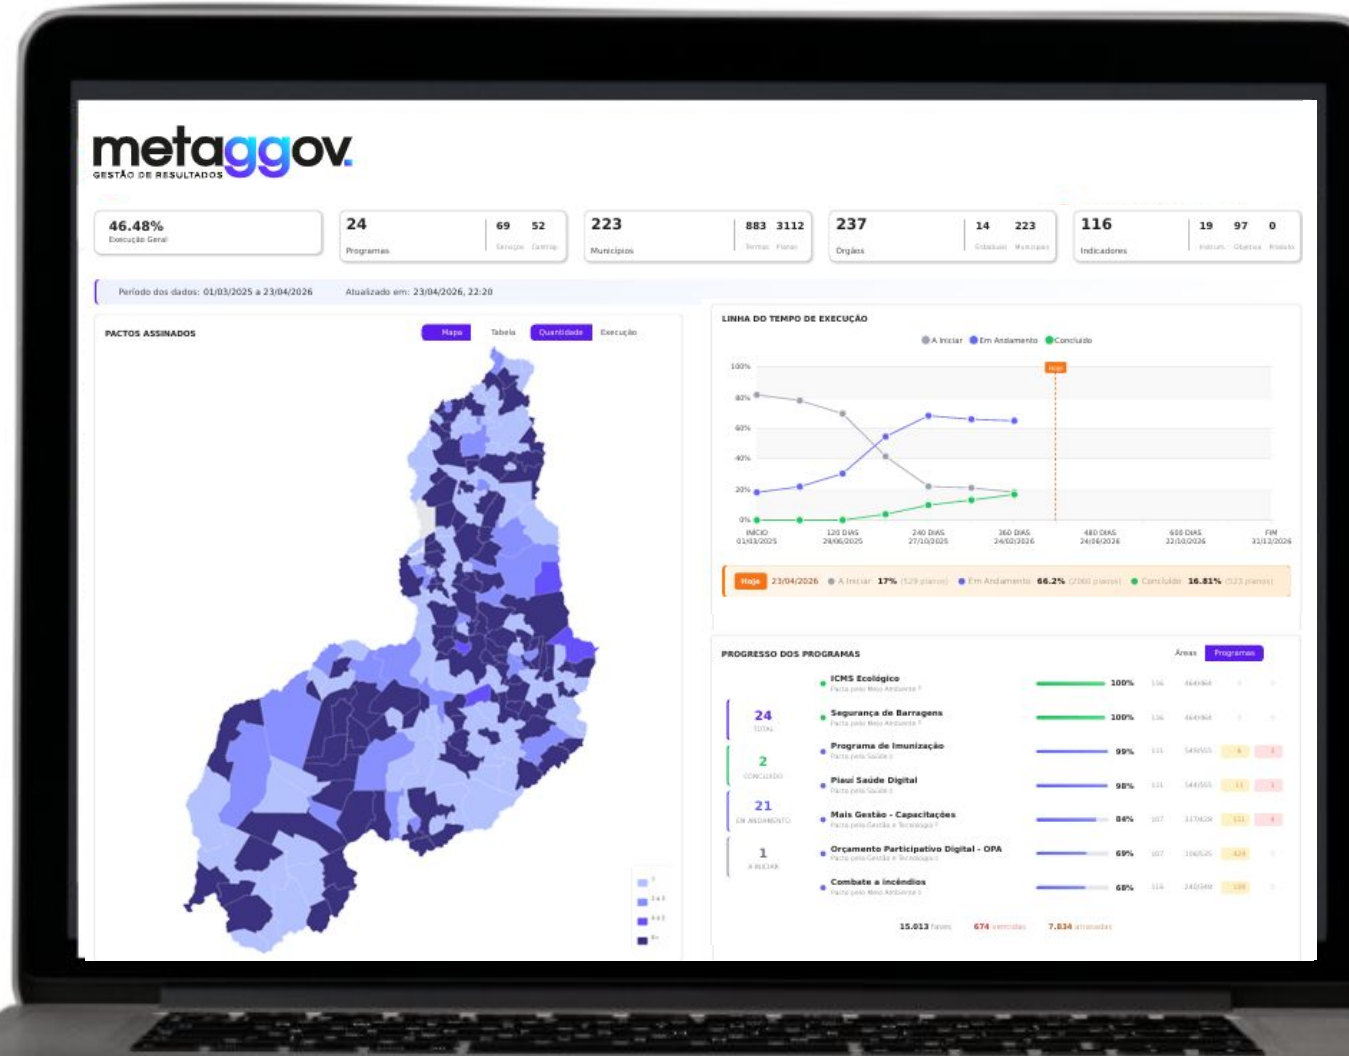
metaggov
GESTÃO DE RESULTADOS

46.48%
Execução Geral

24
Programas
69 52

223
Municípios
883 3112

237
Órgãos
14 223

116
Indicadores
19 97 0

Período dos dados: 01/03/2025 a 23/04/2026 Atualizado em: 23/04/2026, 22:20

PACTOS ASSINADOS
Mapa Tabela Quantidade Execução

LINHA DO TEMPO DE EXECUÇÃO
A Iniciar Em Andamento Concluído
Hoje
100%
80%
60%
40%
20%
0%
INÍCIO 01/03/2025
120 DIAS 29/06/2025
240 DIAS 27/10/2025
360 DIAS 24/02/2026
480 DIAS 24/06/2026
600 DIAS 22/10/2026
FIM 31/12/2026

Hoje 23/04/2026 A Iniciar 17% Em Andamento 66.2% Concluído 16.81%

PROGRESSO DOS PROGRAMAS
Áreas Programas

24
TOTAL
2
CONCLUÍDO
21
EM ANDAMENTO
1
A INICIAR

ICMS Ecológico 100%
Segurança de Barragens 100%
Programa de Imunização 99%
Piauí Saúde Digital 98%
Mais Gestão - Capacitações 84%
Orçamento Participativo Digital - OPA 69%
Combate a incêndios 68%

15.013 674 7.834